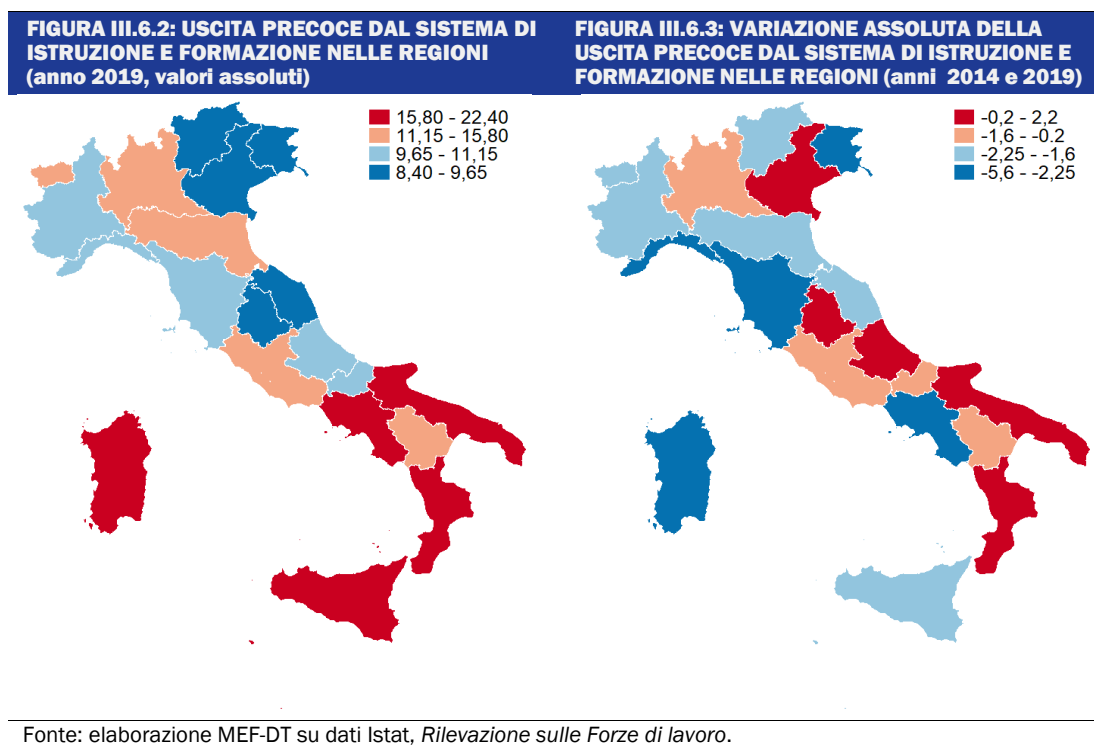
FIGURA III.6.2: USCITA PRECOCE DAL SISTEMA DI ISTRUZIONE E FORMAZIONE NELLE REGIONI (anno 2019, valori assoluti)

15,80 - 22,40
11,15 - 15,80
9,65 - 11,15
8,40 - 9,65

FIGURA III.6.3: VARIAZIONE ASSOLUTA DELLA USCITA PRECOCE DAL SISTEMA DI ISTRUZIONE E FORMAZIONE NELLE REGIONI (anni 2014 e 2019)

-0,2 - 2,2
-1,6 - -0.2
-2,25 - -1,6
-5,6 - -2,25

Fonte: elaborazione MEF-DT su dati Istat, *Rilevazione sulle Forze di lavoro*.